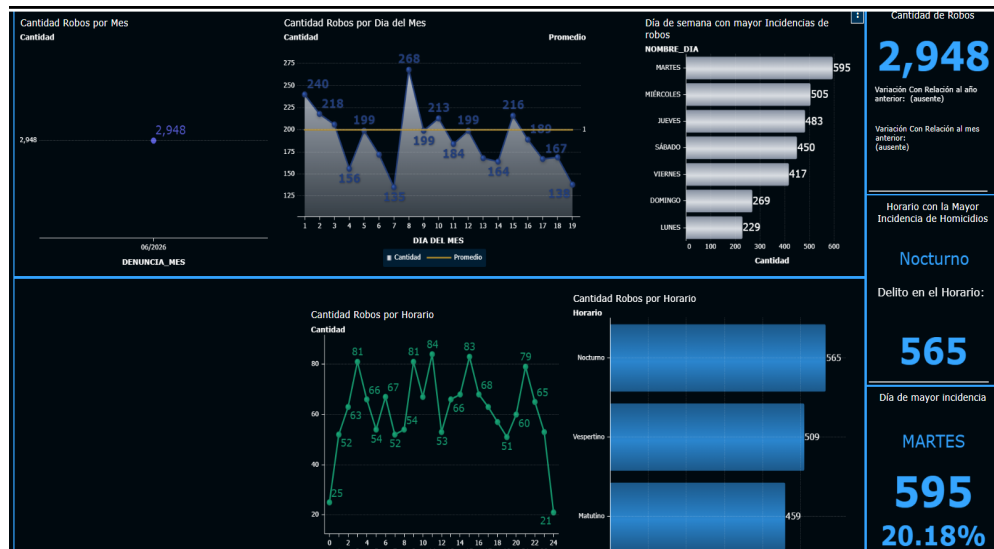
Cantidad Robos por Mes
Cantidad
2,948
2,948
06/2026
DENUNCIA_MES

Cantidad Robos por Dia del Mes
Cantidad
Promedio
275
250
225
200
175
150
125
240
218
156
199
135
268
199
213
184
199
164
216
189
167
138
1
1 2 3 4 5 6 7 8 9 10 11 12 13 14 15 16 17 18 19
DIA DEL MES
Cantidad Promedio

Día de semana con mayor Incidencias de robos
NOMBRE_DIA
MARTES 595
MIÉRCOLES 505
JUEVES 483
SÁBADO 450
VIERNES 417
DOMINGO 269
LUNES 229
0 100 200 300 400 500 600
Cantidad

Cantidad de Robos
2,948
Variación Con Relación al año anterior: (ausente)
Variación Con Relación al mes anterior: (ausente)

Horario con la Mayor Incidencia de Homicidios
Nocturno
Delito en el Horario:
565

Día de mayor incidencia
MARTES
595
20.18%

Cantidad Robos por Horario
Cantidad
80
60
40
20
25
52
63
81
66
54
67
52
54
81
84
53
66
83
68
51
60
79
65
21
0 2 4 6 8 10 12 14 16 18 20 22 24

Cantidad Robos por Horario
Horario
Nocturno 565
Vespertino 509
Matutino 459